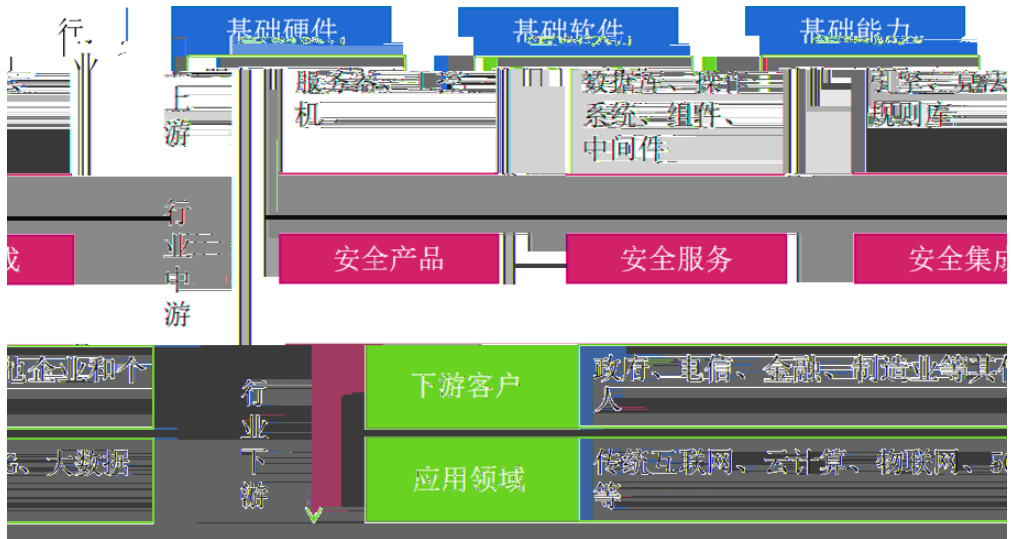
行
基础硬件
基础软件
基础能力
业上游
服务器、工控机
数据库、操作系统、组件、中间件
引擎、算法规则库
行业中游
安全产品
安全服务
安全集成
行业下游
下游客户
政府、电信、金融、制造业等其他企业和个人
应用领域
传统互联网、云计算、物联网、5G、大数据等